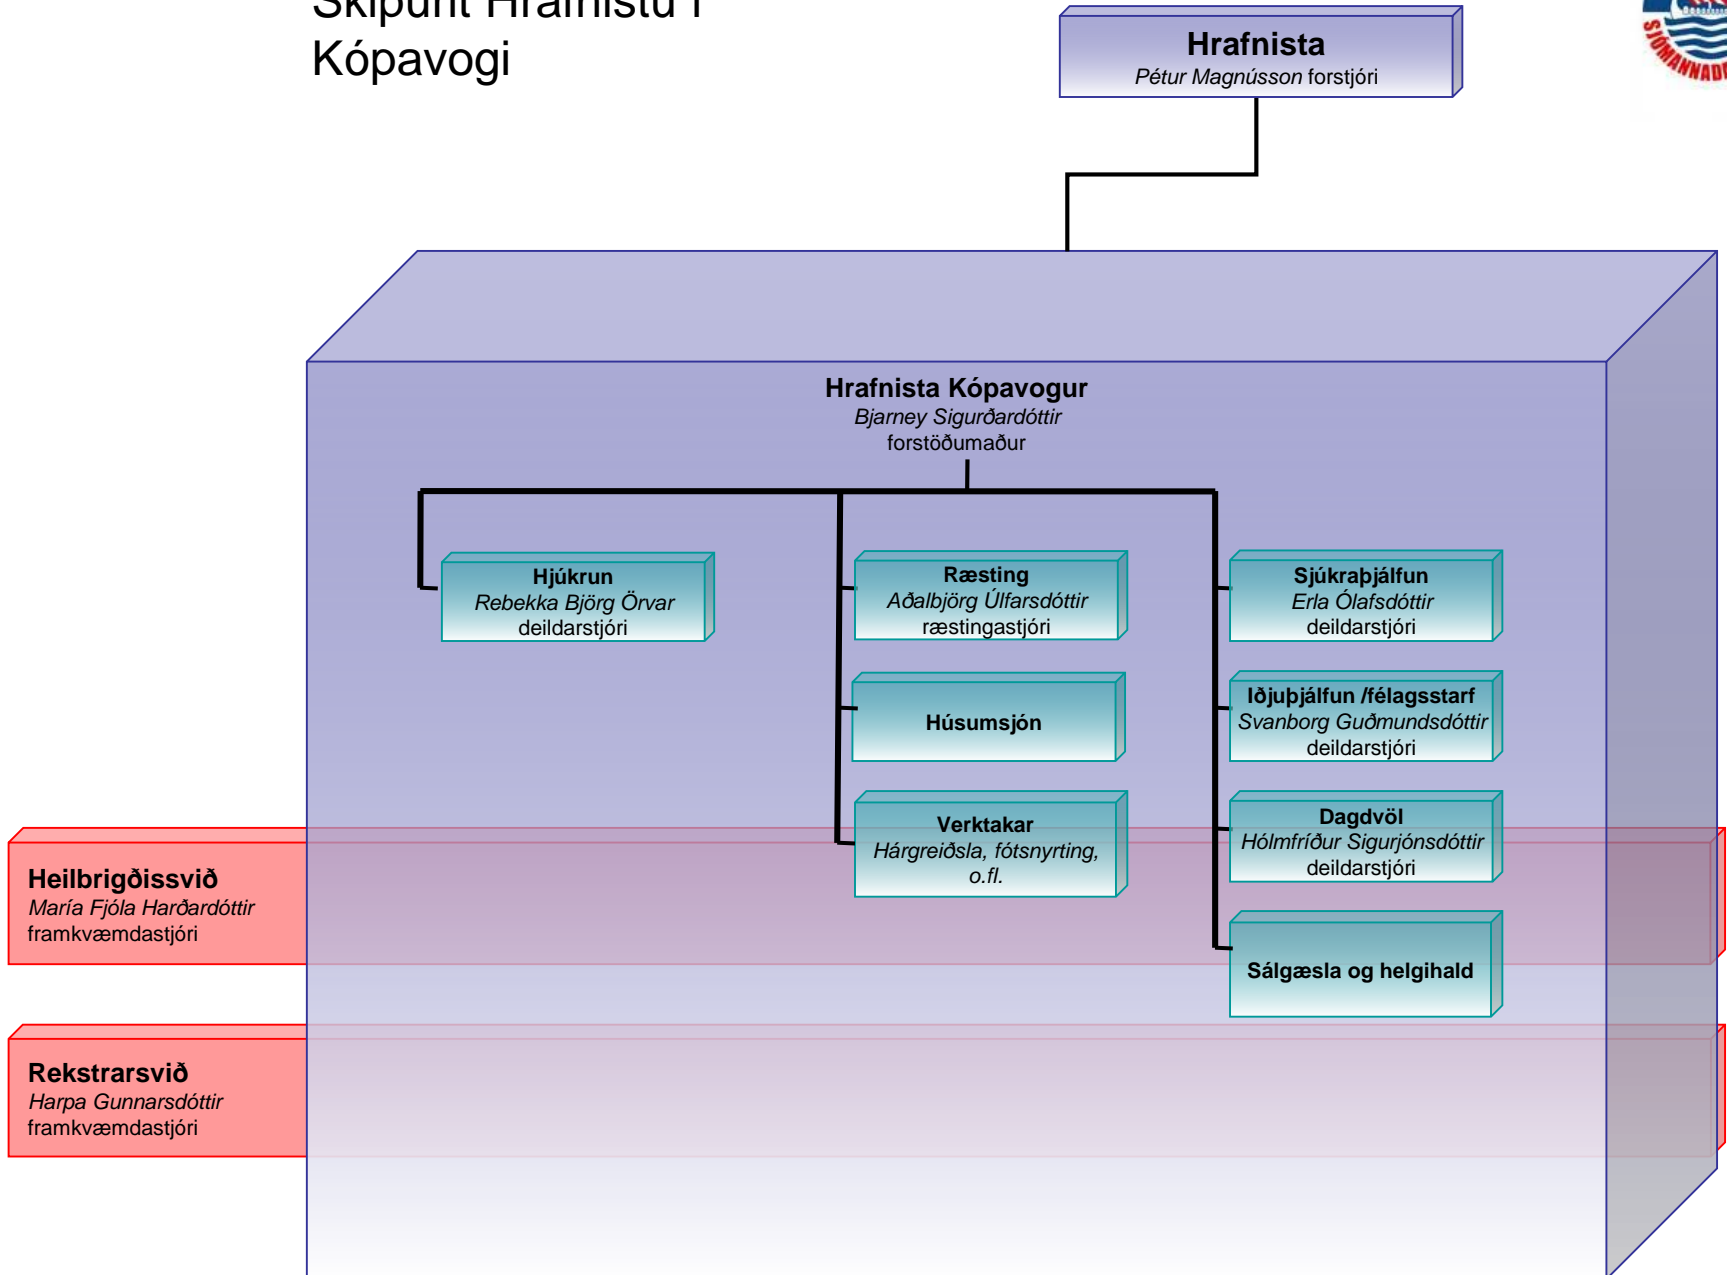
Skipurit Hrafnistu í Kópavogi

Hrafnista
Pétur Magnússon forstjóri

Hrafnista Kópavogur
Bjarney Sigurðardóttir
forstöðumaður

Hjúkrun
Rebekka Björg Örvar
deildarstjóri

Ræsting
Aðalbjörg Úlfarsdóttir
ræstingastjóri

Húsumsjón

Verktakar
Hárgreiðsla, fótsnyrting, o.fl.

Sjúkraþjálfun
Erla Ólafsdóttir
deildarstjóri

Iðjuþjálfun /félagsstarf
Svanborg Guðmundsdóttir
deildarstjóri

Dagdvöl
Hólmfríður Sigurjónsdóttir
deildarstjóri

Sálgæsla og helgihald

Heilbrigðissvið
María Fjóla Harðardóttir
framkvæmdastjóri

Rekstrarsvið
Harpa Gunnarsdóttir
framkvæmdastjóri